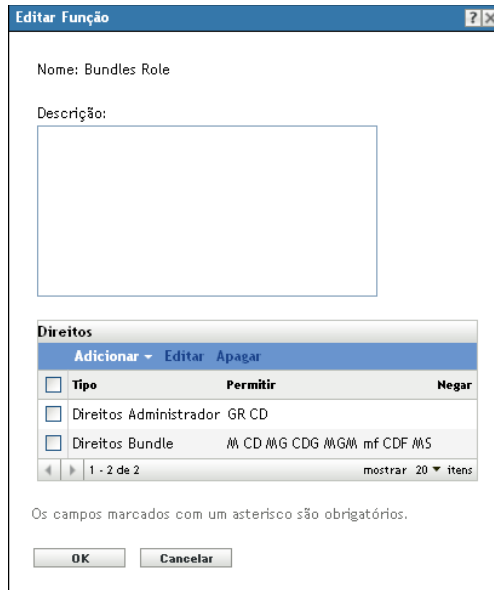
Editar Função

?
X

Nome: Bundles Role

Descrição:

Direitos

Adicionar ▾ Editar Apagar

| | Tipo | Permitir | Negar |
|---|---|---|---|
| | Direitos Administrador | GR CD | |
| | Direitos Bundle | M CD MG CDG MGM mf CDF MS | |

1 - 2 de 2 mostrar 20 ▾ itens

Os campos marcados com um asterisco são obrigatórios.

OK Cancelar